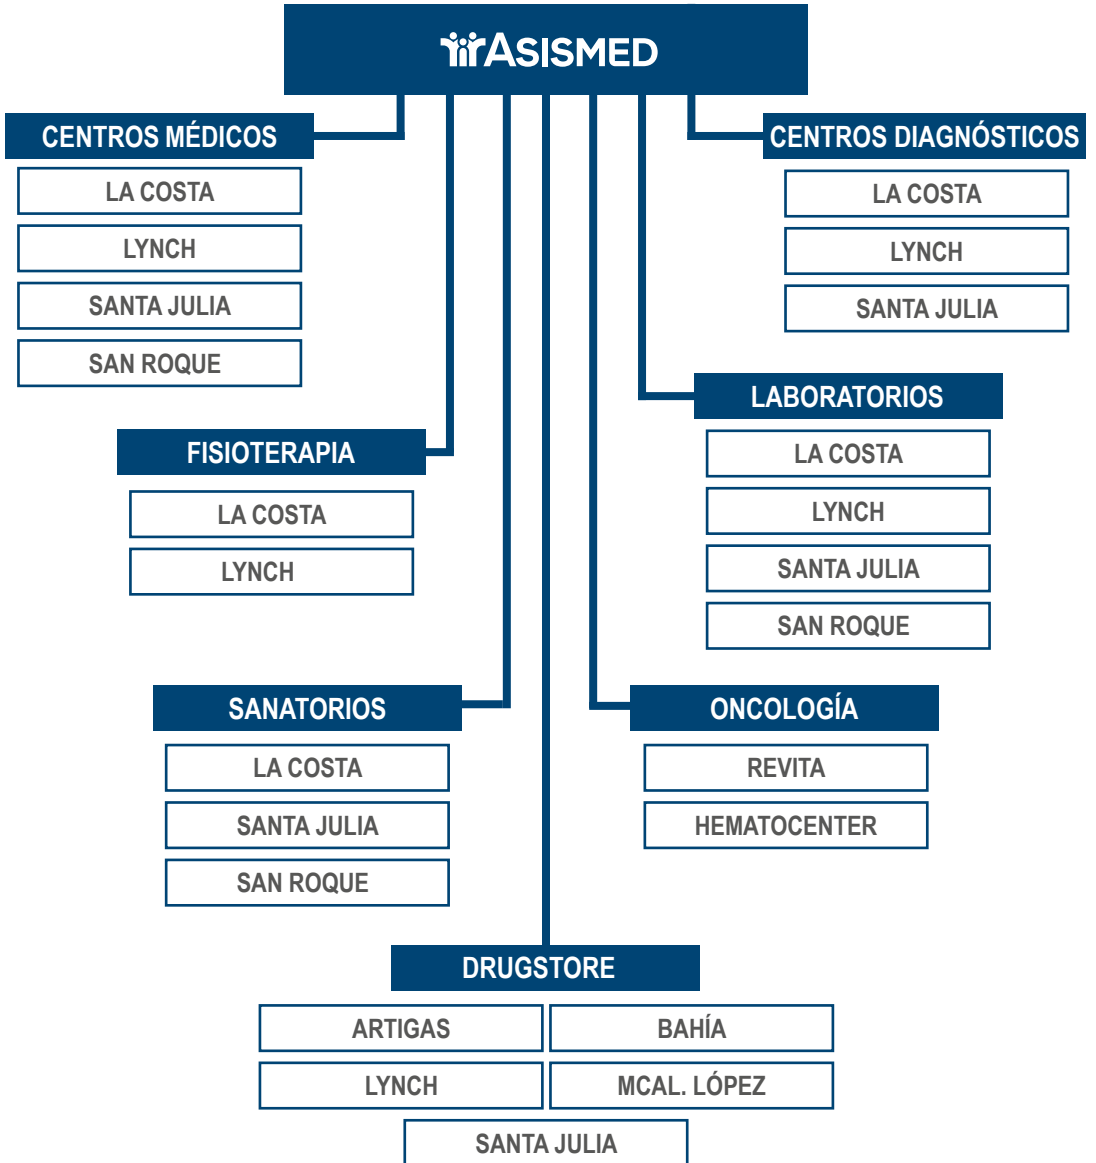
ASISMED

CENTROS MÉDICOS
LA COSTA
LYNCH
SANTA JULIA
SAN ROQUE

CENTROS DIAGNÓSTICOS
LA COSTA
LYNCH
SANTA JULIA

FISIOTERAPIA
LA COSTA
LYNCH

LABORATORIOS
LA COSTA
LYNCH
SANTA JULIA
SAN ROQUE

SANATORIOS
LA COSTA
SANTA JULIA
SAN ROQUE

ONCOLOGÍA
REVITA
HEMATOCENTER

DRUGSTORE
ARTIGAS
BAHÍA
LYNCH
MCAL. LÓPEZ
SANTA JULIA